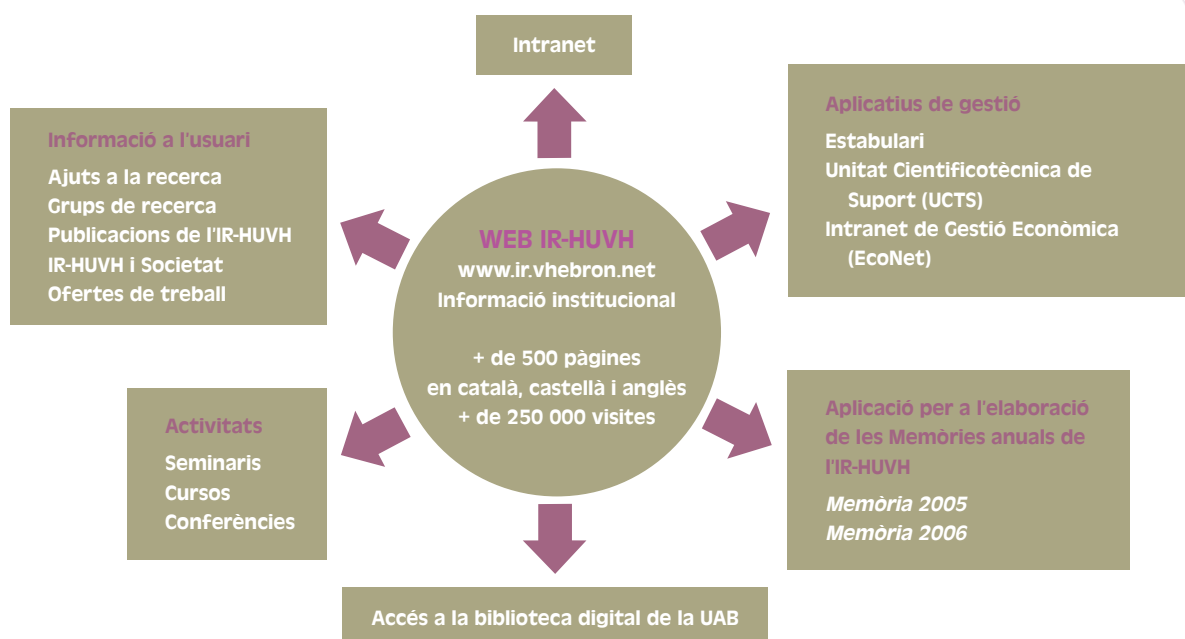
Intranet

Informació a l'usuari
Ajuts a la recerca
Grups de recerca
Publicacions de l'IR-HUVH
IR-HUVH i Societat
Ofertes de treball

Aplicatius de gestió
Estabulari
Unitat Cientificotècnica de Suport (UCTS)
Intranet de Gestió Econòmica (EcoNet)

WEB IR-HUVH
www.ir.vhebron.net
Informació institucional

+ de 500 pàgines
en català, castellà i anglès
+ de 250 000 visites

Activitats
Seminaris
Cursos
Conferències

Aplicació per a l'elaboració de les Memòries anuals de l'IR-HUVH
Memòria 2005
Memòria 2006

Accés a la biblioteca digital de la UAB